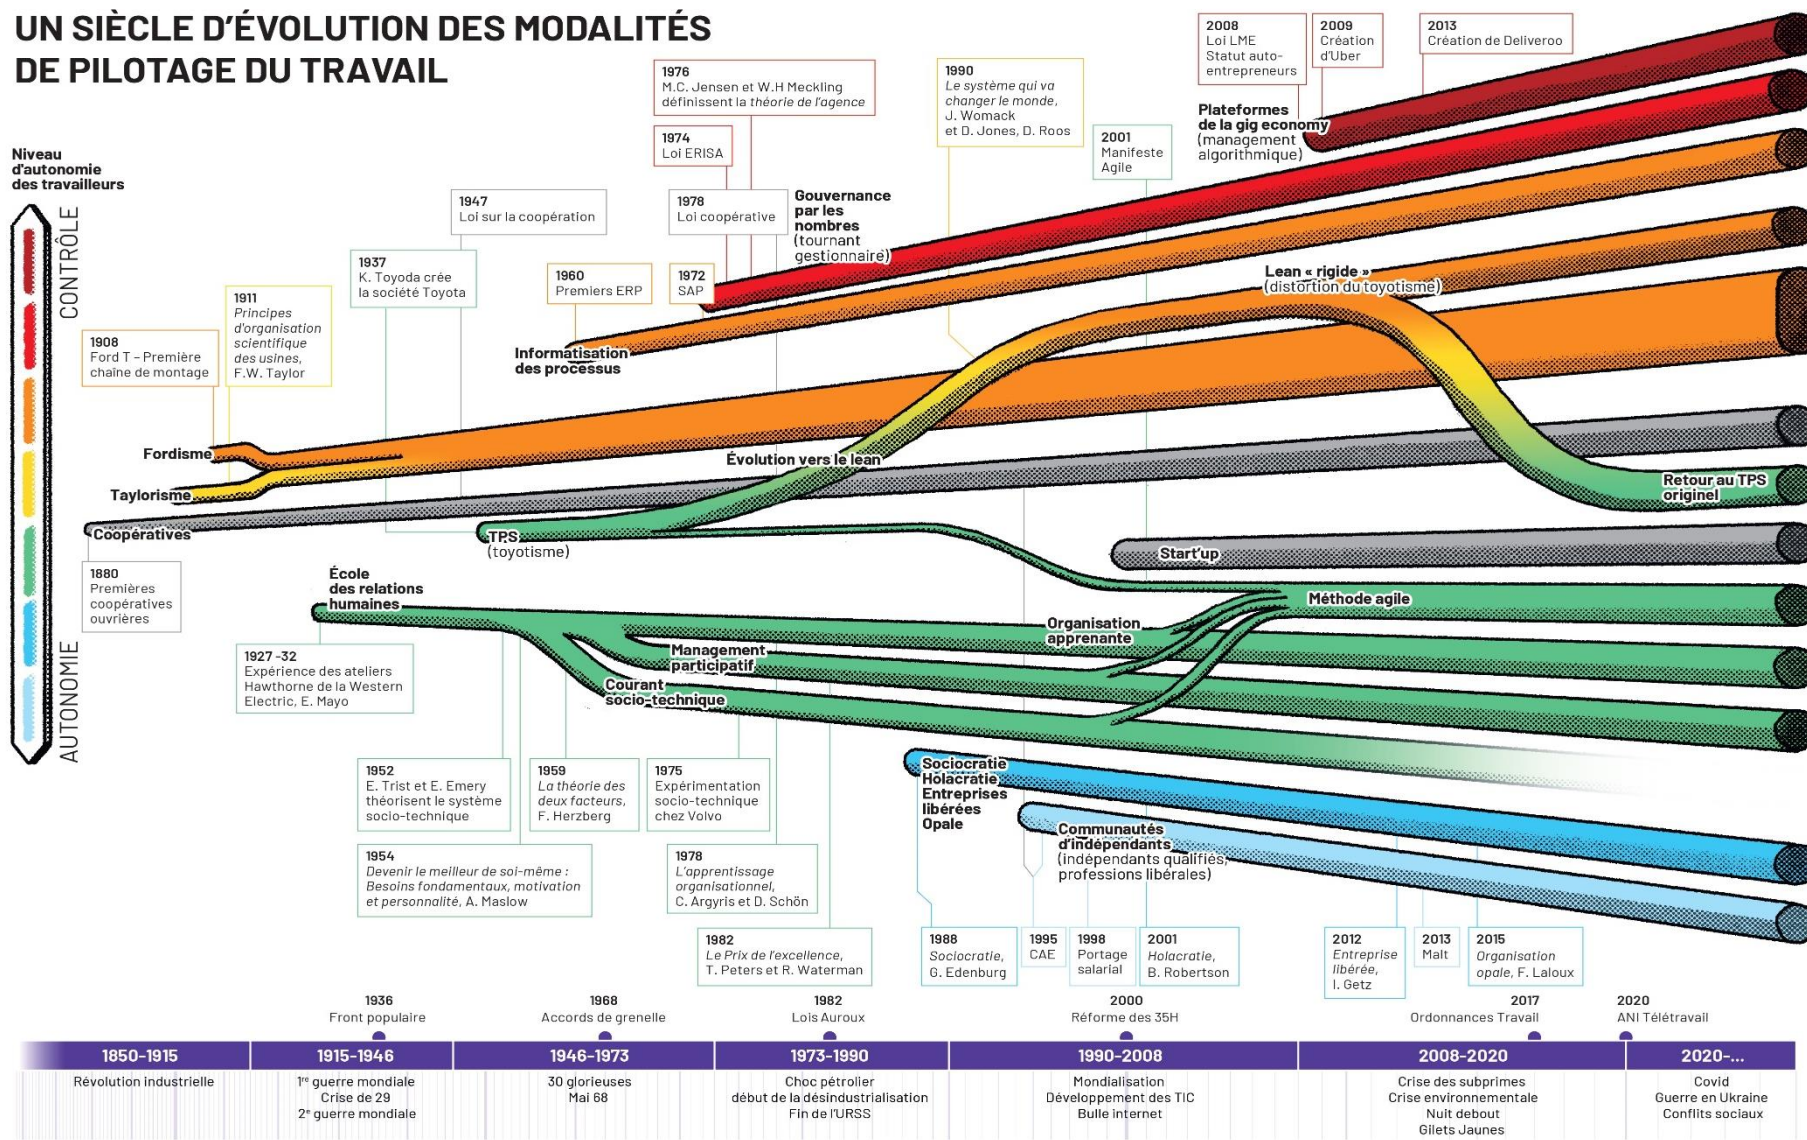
UN SIÈCLE D'ÉVOLUTION DES MODALITÉS DE PILOTAGE DU TRAVAIL

Niveau d'autonomie des travailleurs

CONTRÔLE

AUTONOMIE

2008
Loi LME
Statut auto-entrepreneurs

2009
Création d'Uber

2013
Création de Deliveroo

1976
M.C. Jensen et W.H Meckling définissent la théorie de l'agence

1990
Le système qui va changer le monde, J. Womack et D. Jones, D. Roos

Plateformes de la gig economy (management algorithmique)

1974
Loi ERISA

2001
Manifeste Agile

1947
Loi sur la coopération

1978
Loi coopérative

Gouvernance par les nombres (tournant gestionnaire)

1937
K. Toyoda crée la société Toyota

1960
Premiers ERP

1972
SAP

Lean « rigide » (distortion du toyotisme)

1911
Principes d'organisation scientifique des usines, F.W. Taylor

1908
Ford T – Première chaîne de montage

Informatisation des processus

Fordisme

Évolution vers le lean

Taylorisme

Retour au TPS originel

Coopératives

TPS (toyotisme)

Start'up

1880
Premières coopératives ouvrières

École des relations humaines

Méthode agile

Organisation apprenante

1927 -32
Expérience des ateliers Hawthorne de la Western Electric, E. Mayo

Management participatif

Courant socio-technique

Sociocratie
Holacratie
Entreprises libérées
Opale

Communautés d'indépendants (indépendants qualifiés, professions libérales)

1952
E. Trist et E. Emery théorisent le système socio-technique

1959
La théorie des deux facteurs, F. Herzberg

1975
Expérimentation socio-technique chez Volvo

1954
Devenir le meilleur de soi-même : Besoins fondamentaux, motivation et personnalité, A. Maslow

1978
L'apprentissage organisationnel, C. Argyris et D. Schön

1982
Le Prix de l'excellence, T. Peters et R. Waterman

1988
Sociocratie, G. Edenburg

1995
CAE

1998
Portage salarial

2001
Holacratie, B. Robertson

2012
Entreprise libérée, I. Getz

2013
Malt

2015
Organisation opale, F. Laloux

1936
Front populaire

1968
Accords de grenelle

1982
Lois Auroux

2000
Réforme des 35H

2017
Ordonnances Travail

2020
ANI Télétravail

| 1850-1915 | 1915-1946 | 1946-1973 | 1973-1990 | 1990-2008 | 2008-2020 | 2020-... |
|---|---|---|---|---|---|---|
| Révolution industrielle | 1re guerre mondiale Crise de 29 2e guerre mondiale | 30 glorieuses Mai 68 | Choc pétrolier début de la désindustrialisation Fin de l'URSS | Mondialisation Développement des TIC Bulle internet | Crise des subprimes Crise environnementale Nuit debout Gilets Jaunes | Covid Guerre en Ukraine Conflits sociaux |